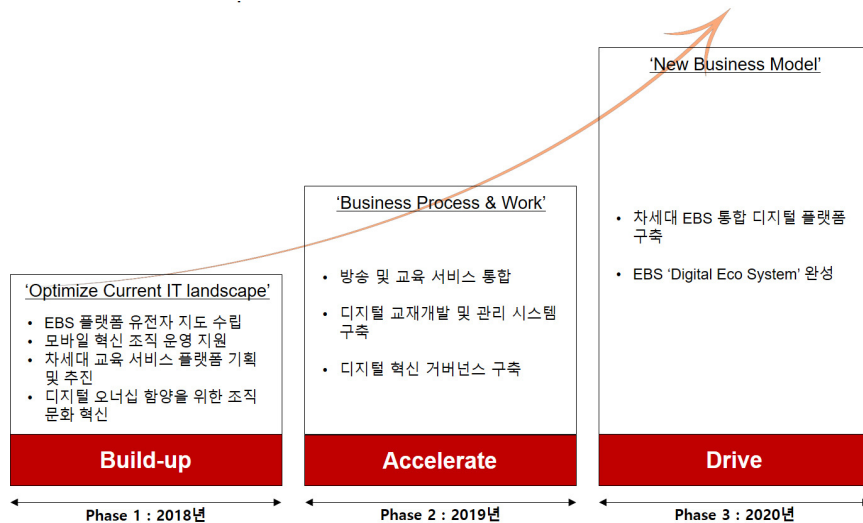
‘Optimize Current IT landscape’

- EBS 플랫폼 유전자 지도 수립
- 모바일 혁신 조직 운영 지원
- 차세대 교육 서비스 플랫폼 기획 및 추진
- 디지털 오너십 함양을 위한 조직 문화 혁신

Build-up

Phase 1 : 2018년

‘Business Process & Work’

- 방송 및 교육 서비스 통합
- 디지털 교재개발 및 관리 시스템 구축
- 디지털 혁신 거버넌스 구축

Accelerate

Phase 2 : 2019년

‘New Business Model’

- 차세대 EBS 통합 디지털 플랫폼 구축
- EBS ‘Digital Eco System’ 완성

Drive

Phase 3 : 2020년